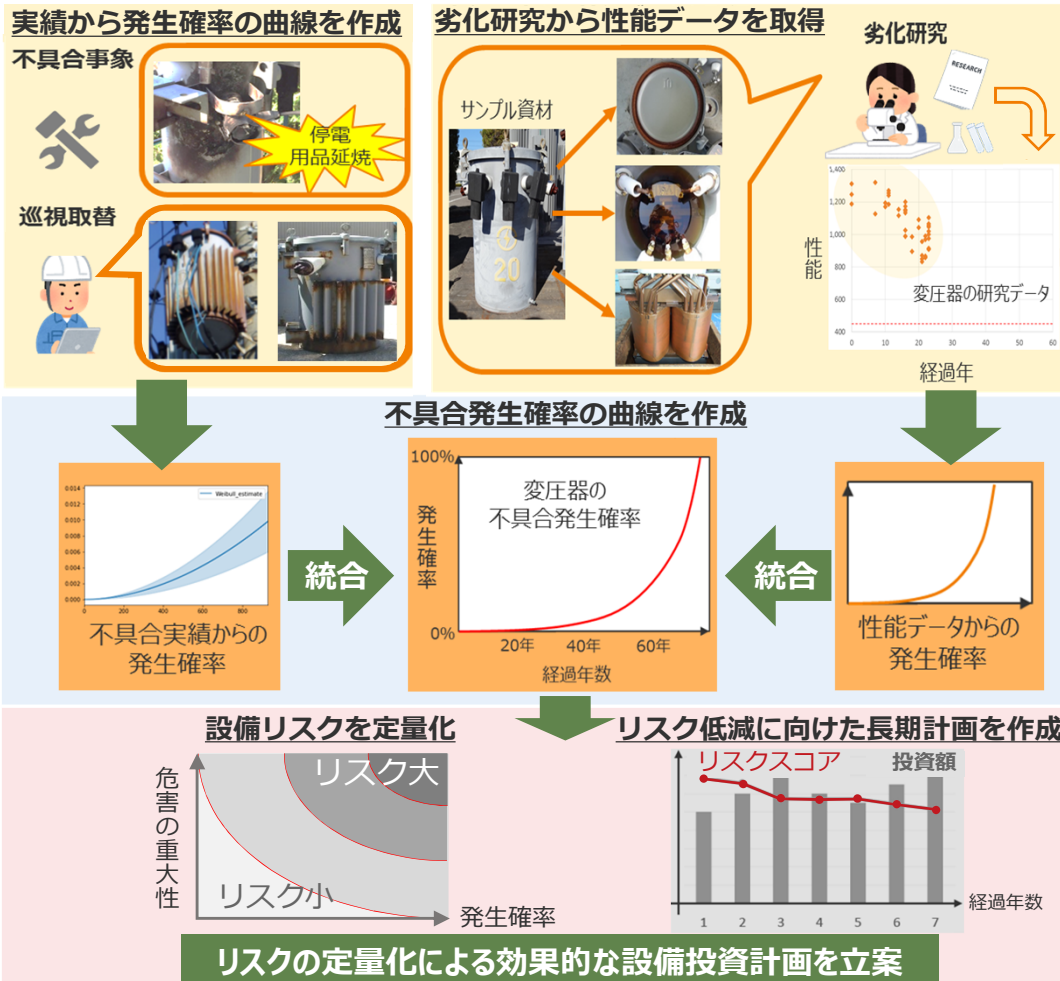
実績から発生確率の曲線を作成

不具合事象

停電
用品延焼

巡視取替

劣化研究から性能データを取得

サンプル資材

20

劣化研究

RESEARCH

1,400
1,200
1,000
800
600
400

性能

変圧器の研究データ

0 10 20 30 40 50 60

経過年

不具合発生確率の曲線を作成

0.014
0.012
0.010
0.008
0.006
0.004
0.002
0.000

0 200 400 600 800

Weibull_estimate

不具合実績からの
発生確率

統合

100%

発生確率

変圧器の
不具合発生確率

0%

20年 40年 60年

経過年数

統合

性能データからの
発生確率

設備リスクを定量化

危害の重大性

リスク大

リスク小

発生確率

リスク低減に向けた長期計画を作成

リスクスコア

投資額

1 2 3 4 5 6 7

経過年数

リスクの定量化による効果的な設備投資計画を立案